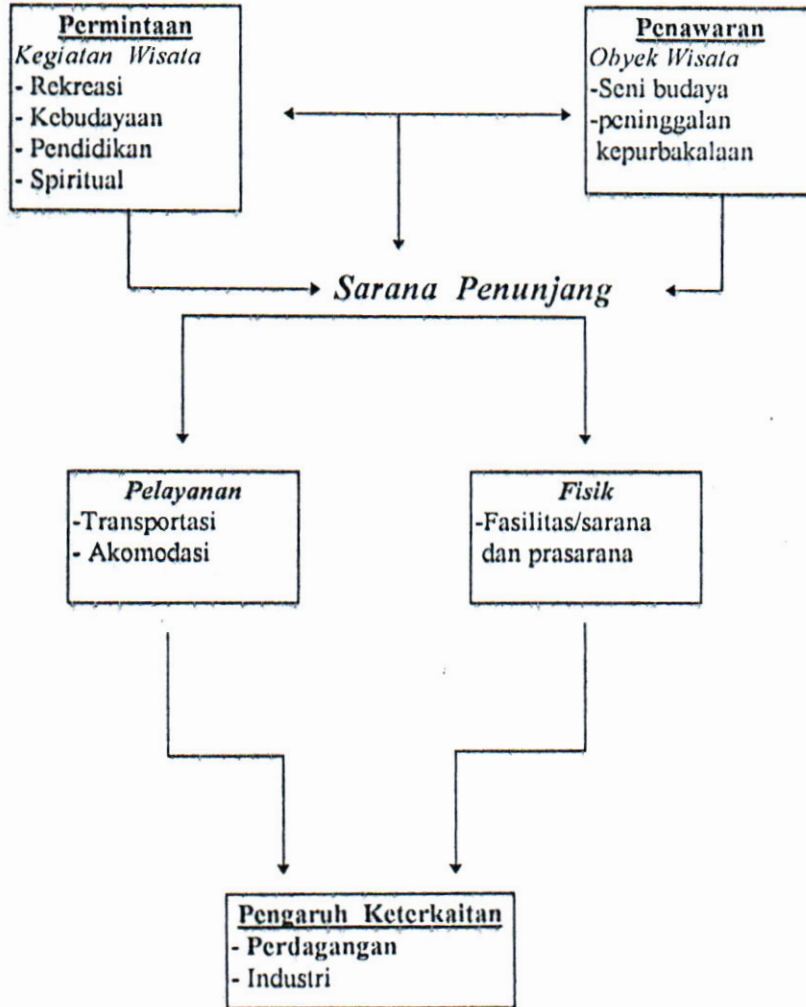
Permintaan
Kegiatan Wisata
- Rekreasi
- Kebudayaan
- Pendidikan
- Spiritual

Penawaran
Obyek Wisata
-Seni budaya
-peninggalan kepurbakalaan

Sarana Penunjang

Pelayanan
-Transportasi
- Akomodasi

Fisik
-Fasilitas/sarana dan prasarana

Pengaruh Keterkaitan
- Perdagangan
- Industri